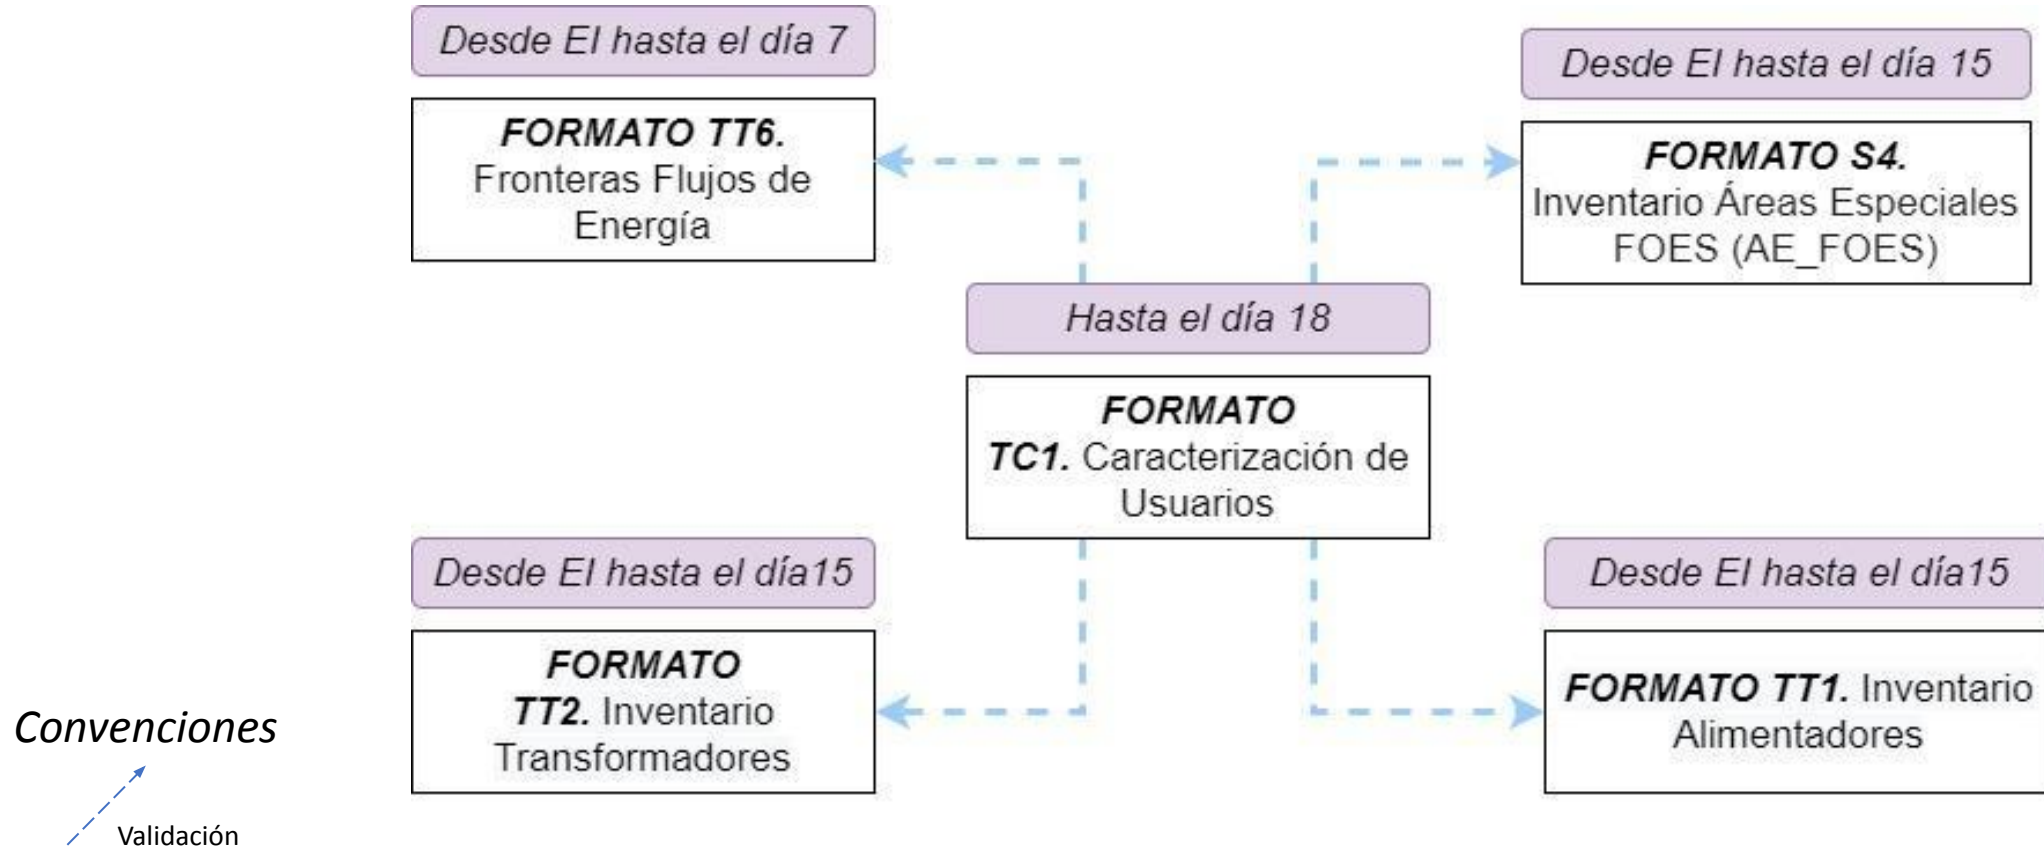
Desde El hasta el día 7

**FORMATO TT6.** Fronteras Flujos de Energía

Desde El hasta el día 15

**FORMATO S4.** Inventario Áreas Especiales FOES (AE_FOES)

Hasta el día 18

**FORMATO TC1.** Caracterización de Usuarios

Desde El hasta el día15

**FORMATO TT2.** Inventario Transformadores

Desde El hasta el día15

**FORMATO TT1.** Inventario Alimentadores

Convenciones

Validación